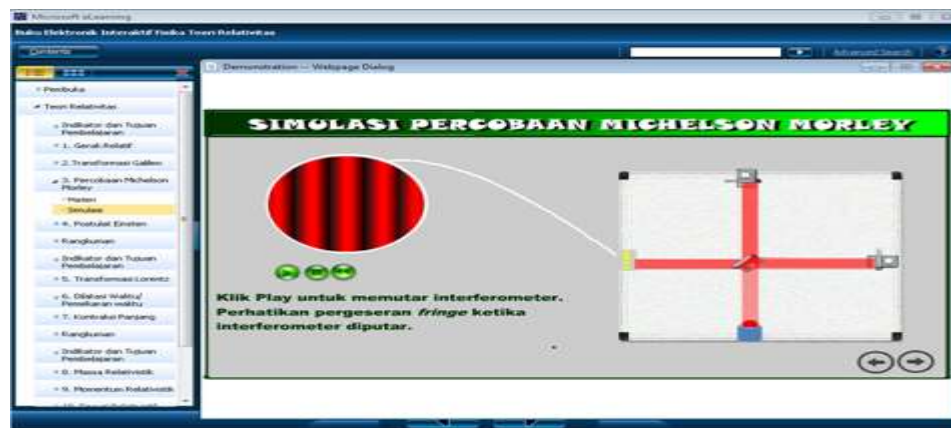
Microsoft eLearning

Buku Elektronik Interaktif Fisika Teori Relativitas

Contents

Advanced Search

Demonstration -- Webpage Dialog

Pembuka

Teori Relativitas

Indikator dan Tujuan Pembelajaran

1. Gerak Relatif

2. Transformasi Galileo

3. Percobaan Michelson Morley

Materi

Simulasi

4. Postulat Einstein

Rangkuman

Indikator dan Tujuan Pembelajaran

5. Transformasi Lorentz

6. Dilatasi Waktu/ Pemekaran waktu

7. Kontraksi Panjang

Rangkuman

Indikator dan Tujuan Pembelajaran

8. Massa Relativistik

9. Momentum Relativistik

SIMULASI PERCOBAAN MICHELSON MORLEY

Klik Play untuk memutar interferometer. Perhatikan pergeseran *fringe* ketika interferometer diputar.